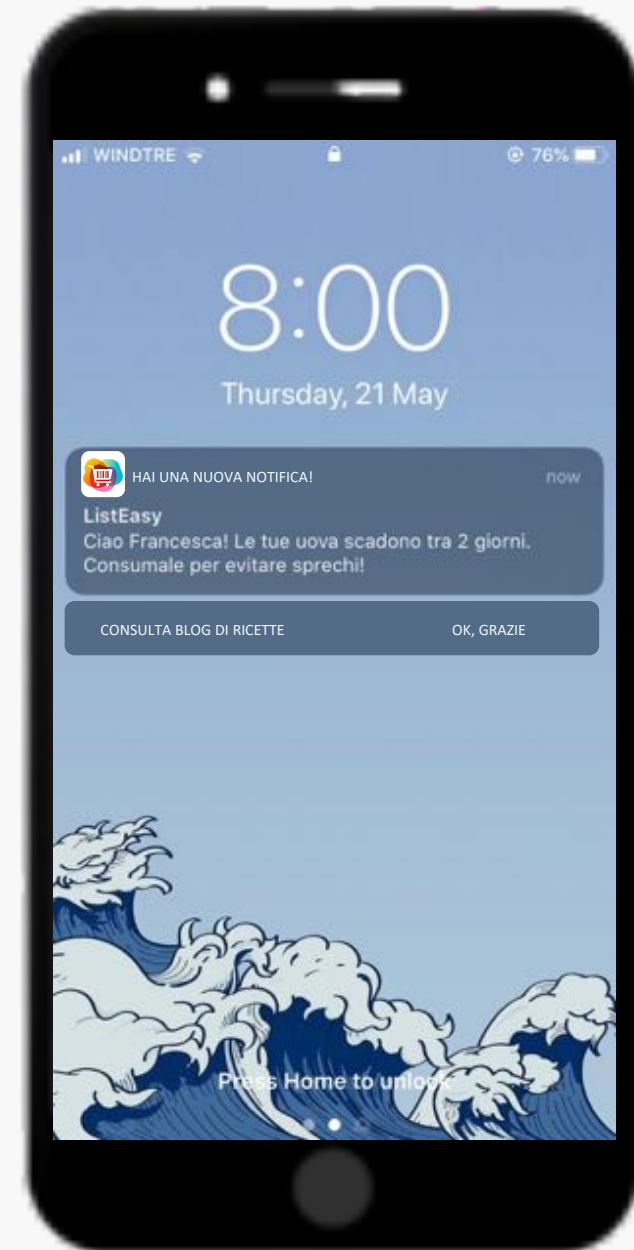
WINDTRE

76%

8:00

Thursday, 21 May

HAI UNA NUOVA NOTIFICA!

now

ListEasy

Ciao Francesca! Le tue uova scadono tra 2 giorni. Consumale per evitare sprechi!

CONSULTA BLOG DI RICETTE

OK, GRAZIE

Press Home to unlock